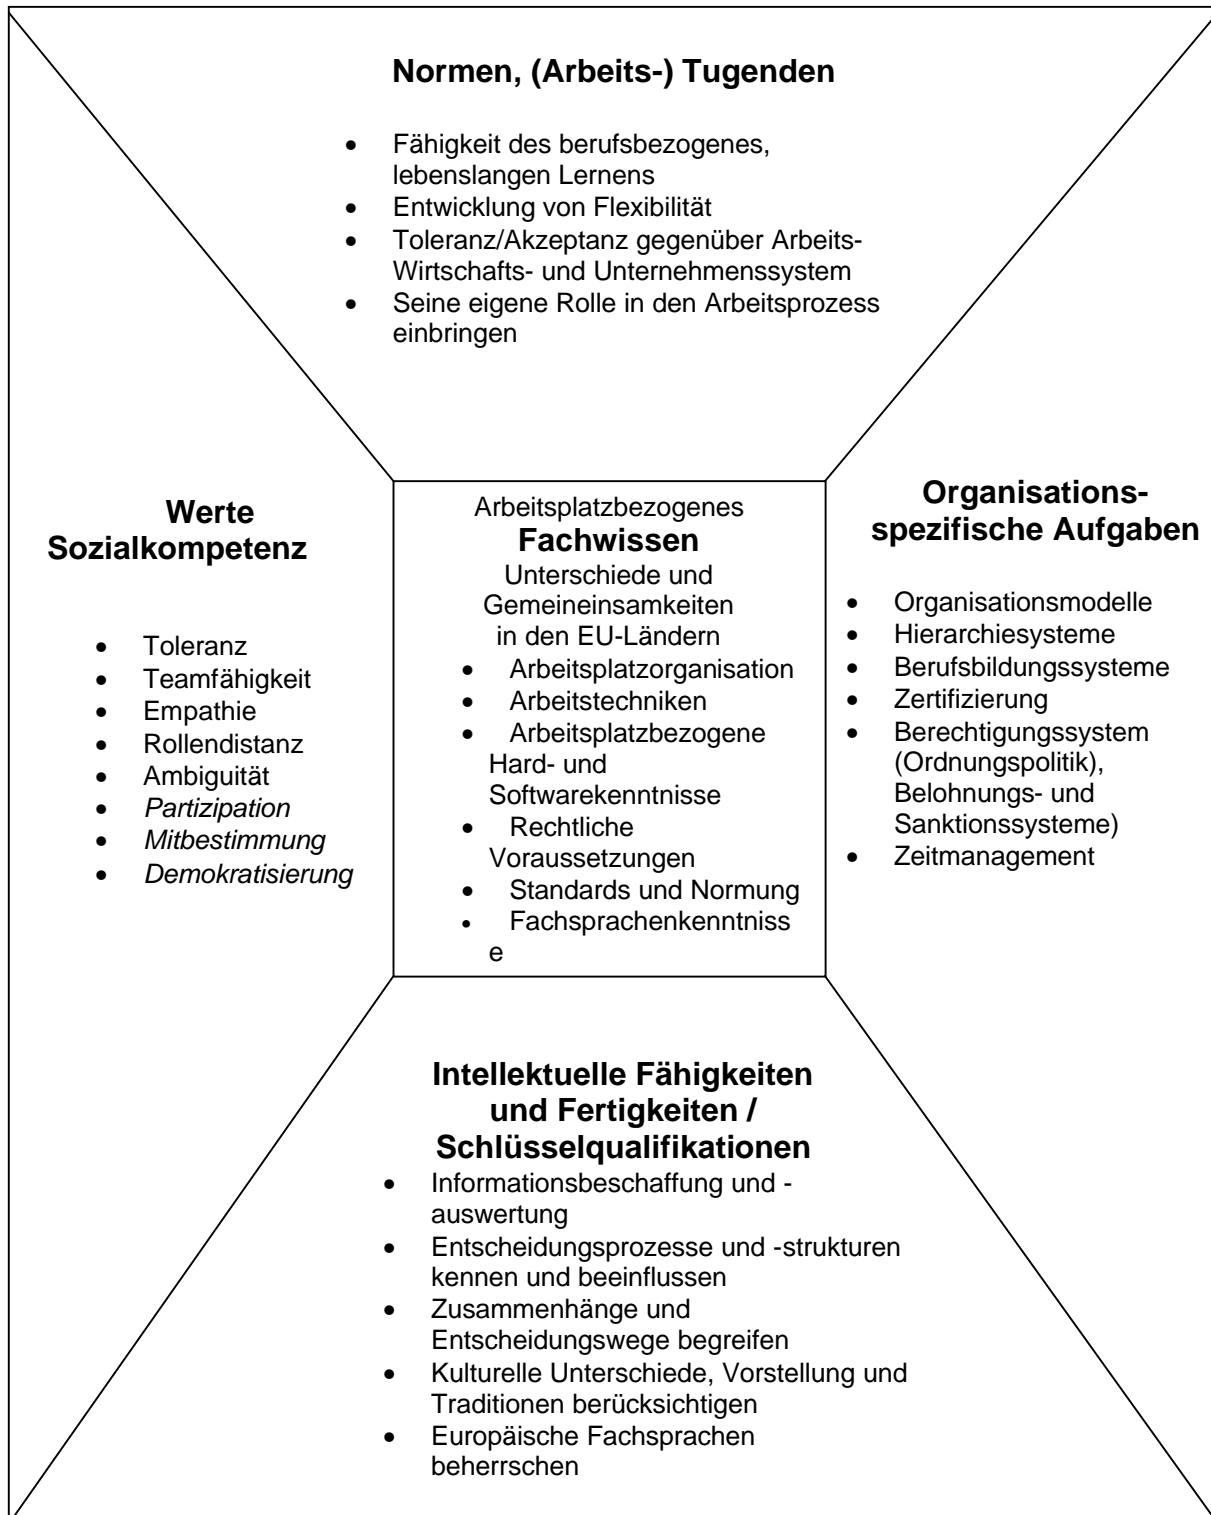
**Normen, (Arbeits-) Tugenden**

- Fähigkeit des berufsbezogenes, lebenslangen Lernens
- Entwicklung von Flexibilität
- Toleranz/Akzeptanz gegenüber Arbeits- Wirtschafts- und Unternehmenssystem
- Seine eigene Rolle in den Arbeitsprozess einbringen

**Werte Sozialkompetenz**

- Toleranz
- Teamfähigkeit
- Empathie
- Rollendistanz
- Ambiguität
- *Partizipation*
- *Mitbestimmung*
- *Demokratisierung*

Arbeitsplatzbezogenes
**Fachwissen**
Unterschiede und Gemeineinsamkeiten in den EU-Ländern

- Arbeitsplatzorganisation
- Arbeitstechniken
- Arbeitsplatzbezogene Hard- und Softwarekenntnisse
- Rechtliche Voraussetzungen
- Standards und Normung
- Fachsprachenkenntnisse

**Organisations-spezifische Aufgaben**

- Organisationsmodelle
- Hierarchiesysteme
- Berufsbildungssysteme
- Zertifizierung
- Berechtigungssystem (Ordnungspolitik), Belohnungs- und Sanktionssysteme)
- Zeitmanagement

**Intellektuelle Fähigkeiten und Fertigkeiten / Schlüsselqualifikationen**

- Informationsbeschaffung und -auswertung
- Entscheidungsprozesse und -strukturen kennen und beeinflussen
- Zusammenhänge und Entscheidungswege begreifen
- Kulturelle Unterschiede, Vorstellung und Traditionen berücksichtigen
- Europäische Fachsprachen beherrschen